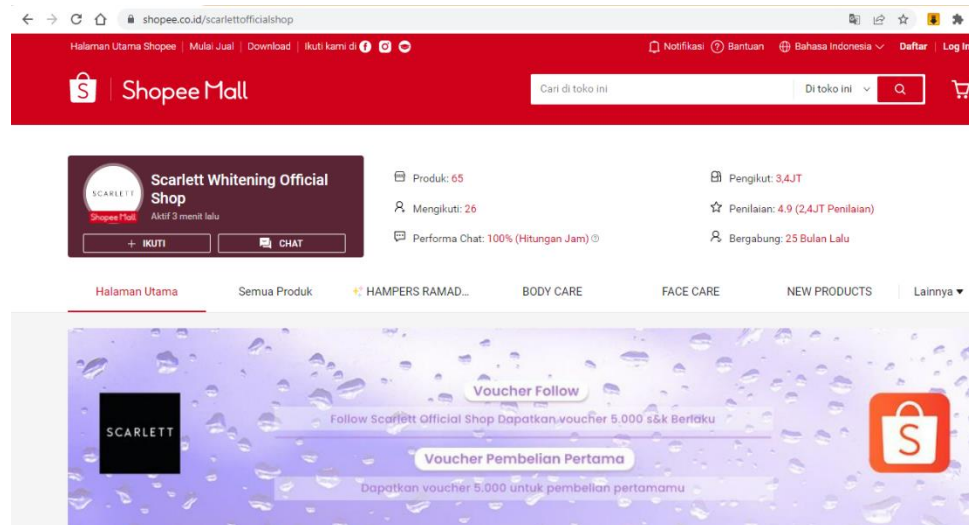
shopee.co.id/scarlettofficialshop

Halaman Utama Shopee | Mulai Jual | Download | Ikuti kami di

Notifikasi Bantuan Bahasa Indonesia Daftar Log In

Shopee Mall

Cari di toko ini

Di toko ini

SCARLETT

Shopee Mall

Scarlett Whitening Official Shop

Aktif 3 menit lalu

+ IKUTI

CHAT

Produk: 65

Mengikuti: 26

Performa Chat: 100% (Hitungan Jam)

Pengikut: 3,4JT

Penilaian: 4.9 (2,4JT Penilaian)

Bergabung: 25 Bulan Lalu

Halaman Utama

Semua Produk

HAMPERS RAMAD...

BODY CARE

FACE CARE

NEW PRODUCTS

Lainnya

SCARLETT

Voucher Follow

Follow Scarlett Official Shop Dapatkan voucher 5.000 s&k Berlaku

Voucher Pembelian Pertama

Dapatkan voucher 5.000 untuk pembelian pertamamu